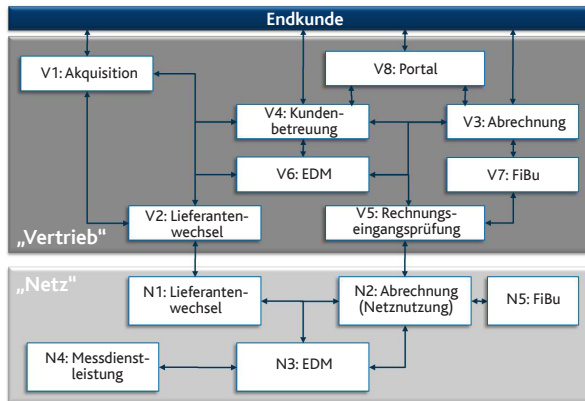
Endkunde

V1: Akquisition

V8: Portal

V4: Kundenbetreuung

V3: Abrechnung

V6: EDM

V7: FiBu

V2: Lieferantenwechsel

V5: Rechnungseingangsprüfung

„Vertrieb"

„Netz"

N1: Lieferantenwechsel

N2: Abrechnung (Netznutzung)

N5: FiBu

N4: Messdienstleistung

N3: EDM